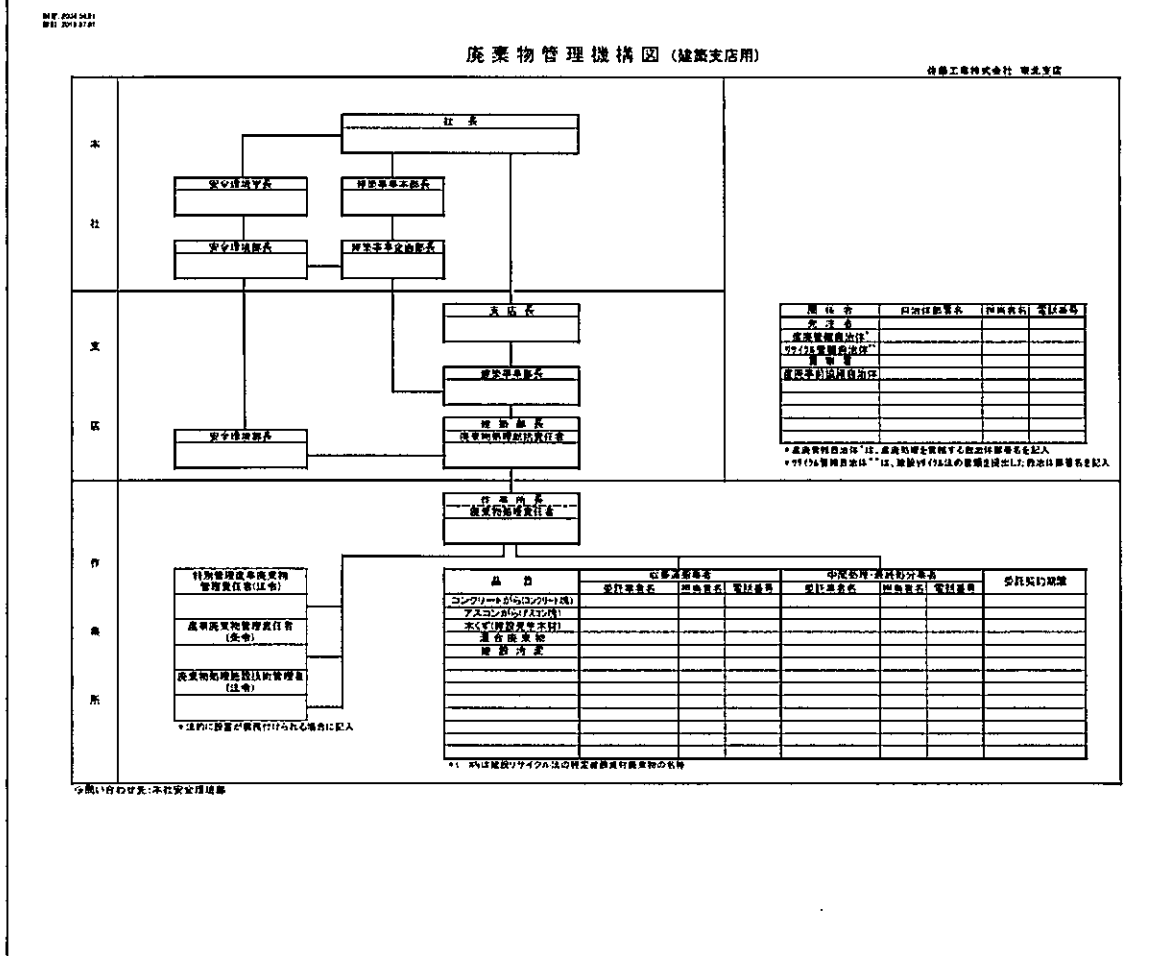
制定 2004.04.01
改訂 2013.07.01

廃棄物管理機構図（建築支店用）

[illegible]工業株式会社 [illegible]支店

本

社

社長

安全環境部長

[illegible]事業本部長

安全環境部長

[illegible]事業企画部長

支

店

支店長

建築事業部長

安全環境部長

建築部長
廃棄物管理統括責任者

作

業

所

作業所長
廃棄物処理責任者

特別管理産業廃棄物管理責任者(注※)

産業廃棄物管理責任者(注※)

廃棄物処理施設技術管理者(注※)

※法的に設置が義務付けられる場合に記入

| 関係者 | 担当部署名 | 担当者名 | 電話番号 |
|---|---|---|---|
| 発注者 | | | |
| 産廃管轄自治体* | | | |
| リサイクル管轄自治体** | | | |
| 管理者 | | | |
| 産廃事前協議自治体 | | | |
| | | | |
| | | | |
| | | | |
| | | | |

＊産廃管轄自治体*は、産廃処理を管轄する自治体部署名を記入
＊リサイクル管轄自治体は**は、建設リサイクル法の書類を提出した自治体部署名を記入

| 品目 | 収集運搬業者 受託業者名 | 担当者名 | 電話番号 | 中間処理・最終処分業者 受託業者名 | 担当者名 | 電話番号 | 委託契約期間 |
|---|---|---|---|---|---|---|---|
| コンクリートがら(コンクリート塊) | | | | | | | |
| アスコンがら(アスコン塊) | | | | | | | |
| 木くず(建設発生木材) | | | | | | | |
| 混合廃棄物 | | | | | | | |
| 建設汚泥 | | | | | | | |
| | | | | | | | |
| | | | | | | | |
| | | | | | | | |
| | | | | | | | |
| | | | | | | | |
| | | | | | | | |

＊1 ()内は建設リサイクル法の特定建設資材廃棄物の名称

お問い合わせ先：本社安全環境部